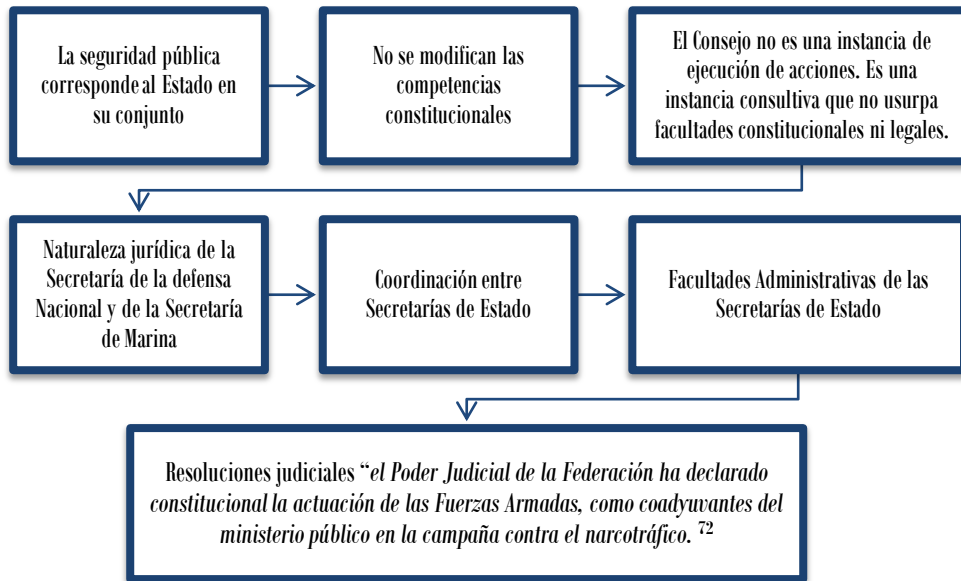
La seguridad pública corresponde al Estado en su conjunto

No se modifican las competencias constitucionales

El Consejo no es una instancia de ejecución de acciones. Es una instancia consultiva que no usurpa facultades constitucionales ni legales.

Naturaleza jurídica de la Secretaría de la defensa Nacional y de la Secretaría de Marina

Coordinación entre Secretarías de Estado

Facultades Administrativas de las Secretarías de Estado

Resoluciones judiciales "*el Poder Judicial de la Federación ha declarado constitucional la actuación de las Fuerzas Armadas, como coadyuvantes del ministerio público en la campaña contra el narcotráfico.* $^{72}$